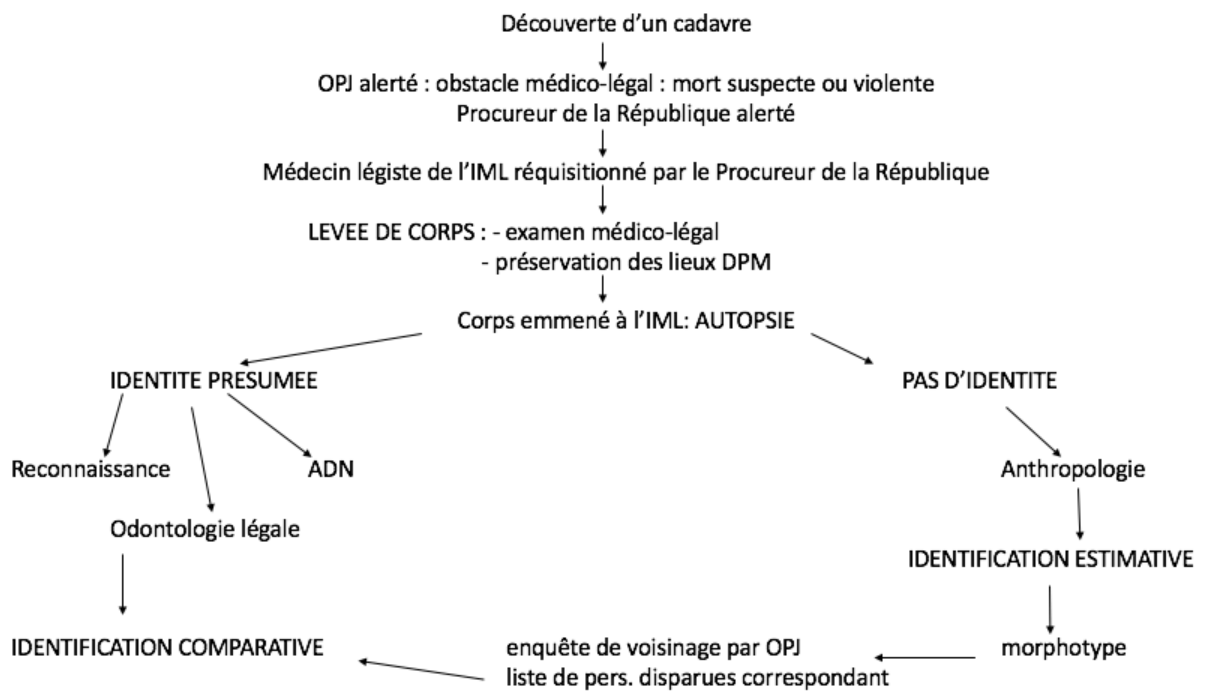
Découverte d'un cadavre

OPJ alerté : obstacle médico-légal : mort suspecte ou violente
Procureur de la République alerté

Médecin légiste de l'IML réquisitionné par le Procureur de la République

LEVEE DE CORPS : - examen médico-légal
- préservation des lieux DPM

Corps emmené à l'IML: AUTOPSIE

IDENTITE PRESUMEE

PAS D'IDENTITE

Reconnaissance

ADN

Odontologie légale

Anthropologie

IDENTIFICATION ESTIMATIVE

IDENTIFICATION COMPARATIVE

enquête de voisinage par OPJ
liste de pers. disparues correspondant

morphotype